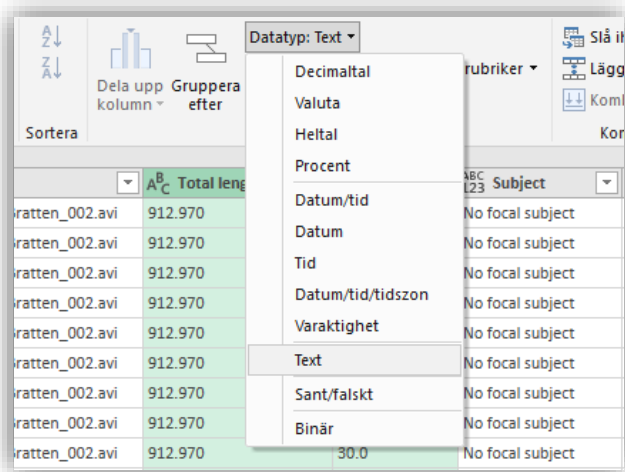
Sortera

Dela upp kolumn

Gruppera efter

Datatyp: Text

rubriker

Slå ih

Lägg

Komb

Kon

Decimaltal
Valuta
Heltal
Procent
Datum/tid
Datum
Tid
Datum/tid/tidszon
Varaktighet
Text
Sant/falskt
Binär

| | Total leng | | Subject |
|---|---|---|---|
| ratten_002.avi | 912.970 | | No focal subject |
| ratten_002.avi | 912.970 | | No focal subject |
| ratten_002.avi | 912.970 | | No focal subject |
| ratten_002.avi | 912.970 | | No focal subject |
| ratten_002.avi | 912.970 | | No focal subject |
| ratten_002.avi | 912.970 | | No focal subject |
| ratten_002.avi | 912.970 | | No focal subject |
| ratten_002.avi | 912.970 | | No focal subject |
| ratten_002.avi | 912.970 | 30.0 | No focal subject |